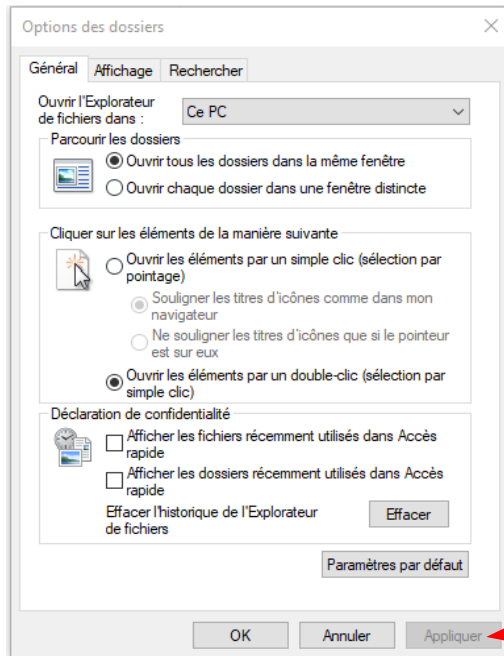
Options des dossiers

Général | Affichage | Rechercher

Ouvrir l'Explorateur de fichiers dans : Ce PC

Parcourir les dossiers

Ouvrir tous les dossiers dans la même fenêtre

Ouvrir chaque dossier dans une fenêtre distincte

Cliquer sur les éléments de la manière suivante

Ouvrir les éléments par un simple clic (sélection par pointage)

Souligner les titres d'icônes comme dans mon navigateur

Ne souligner les titres d'icônes que si le pointeur est sur eux

Ouvrir les éléments par un double-clic (sélection par simple clic)

Déclaration de confidentialité

Afficher les fichiers récemment utilisés dans Accès rapide

Afficher les dossiers récemment utilisés dans Accès rapide

Effacer l'historique de l'Explorateur de fichiers

Effacer

Paramètres par défaut

OK | Annuler | Appliquer